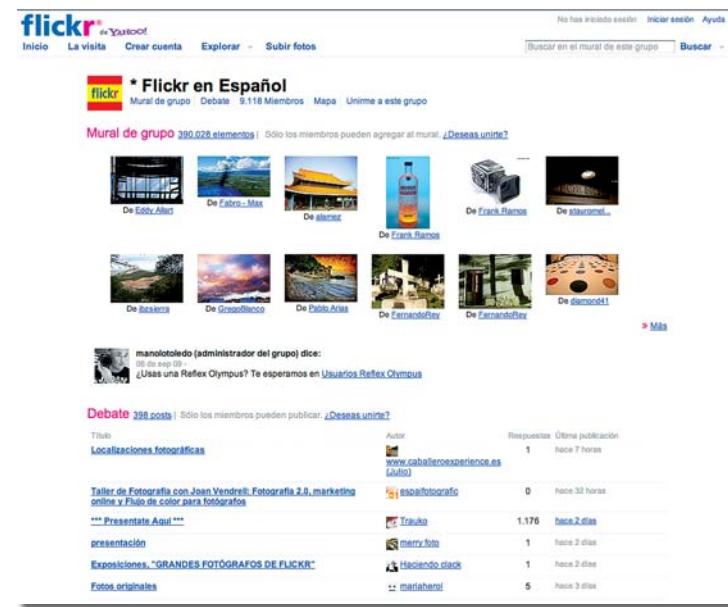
flickr de YAHOO!

No has iniciado sesión | Iniciar sesión | Ayuda

Inicio | La visita | Crear cuenta | Explorar | Subir fotos

Buscar en el mural de este grupo | Buscar

flickr

* Flickr en Español

Mural de grupo | Debate | 9.118 Miembros | Mapa | Unirme a este grupo

Mural de grupo 390.028 elementos | Sólo los miembros pueden agregar al mural. ¿Deseas unirte?

De Eddy Allart | De Fabro - Max | De alamez | De Frank Ramos | De Frank Ramos | De stauromel...

De ibzsierra | De GregoBlanco | De Pablo Arias | De FernandoRey | De FernandoRey | De diamond41

» Más

manolotoledo (administrador del grupo) dice:
08 de sep 09
¿Usas una Reflex Olympus? Te esperamos en Usuarios Reflex Olympus

Debate 398 posts | Sólo los miembros pueden publicar. ¿Deseas unirte?

| Título | Autor | Respuestas | Última publicación |
|---|---|---|---|
| Localizaciones fotográficas | www.caballeroexperience.es (Julio) | 1 | hace 7 horas |
| Taller de Fotografía con Joan Vendrell: Fotografía 2.0, marketing online y Flujo de color para fotógrafos | espaifotografic | 0 | hace 32 horas |
| *** Presentate Aquí *** | Trauko | 1.176 | hace 2 días |
| presentación | merry foto | 1 | hace 2 días |
| Exposiciones, "GRANDES FOTÓGRAFOS DE FLICKR" | Haciendo clack | 1 | hace 2 días |
| Fotos originales | mariaherol | 5 | hace 3 días |